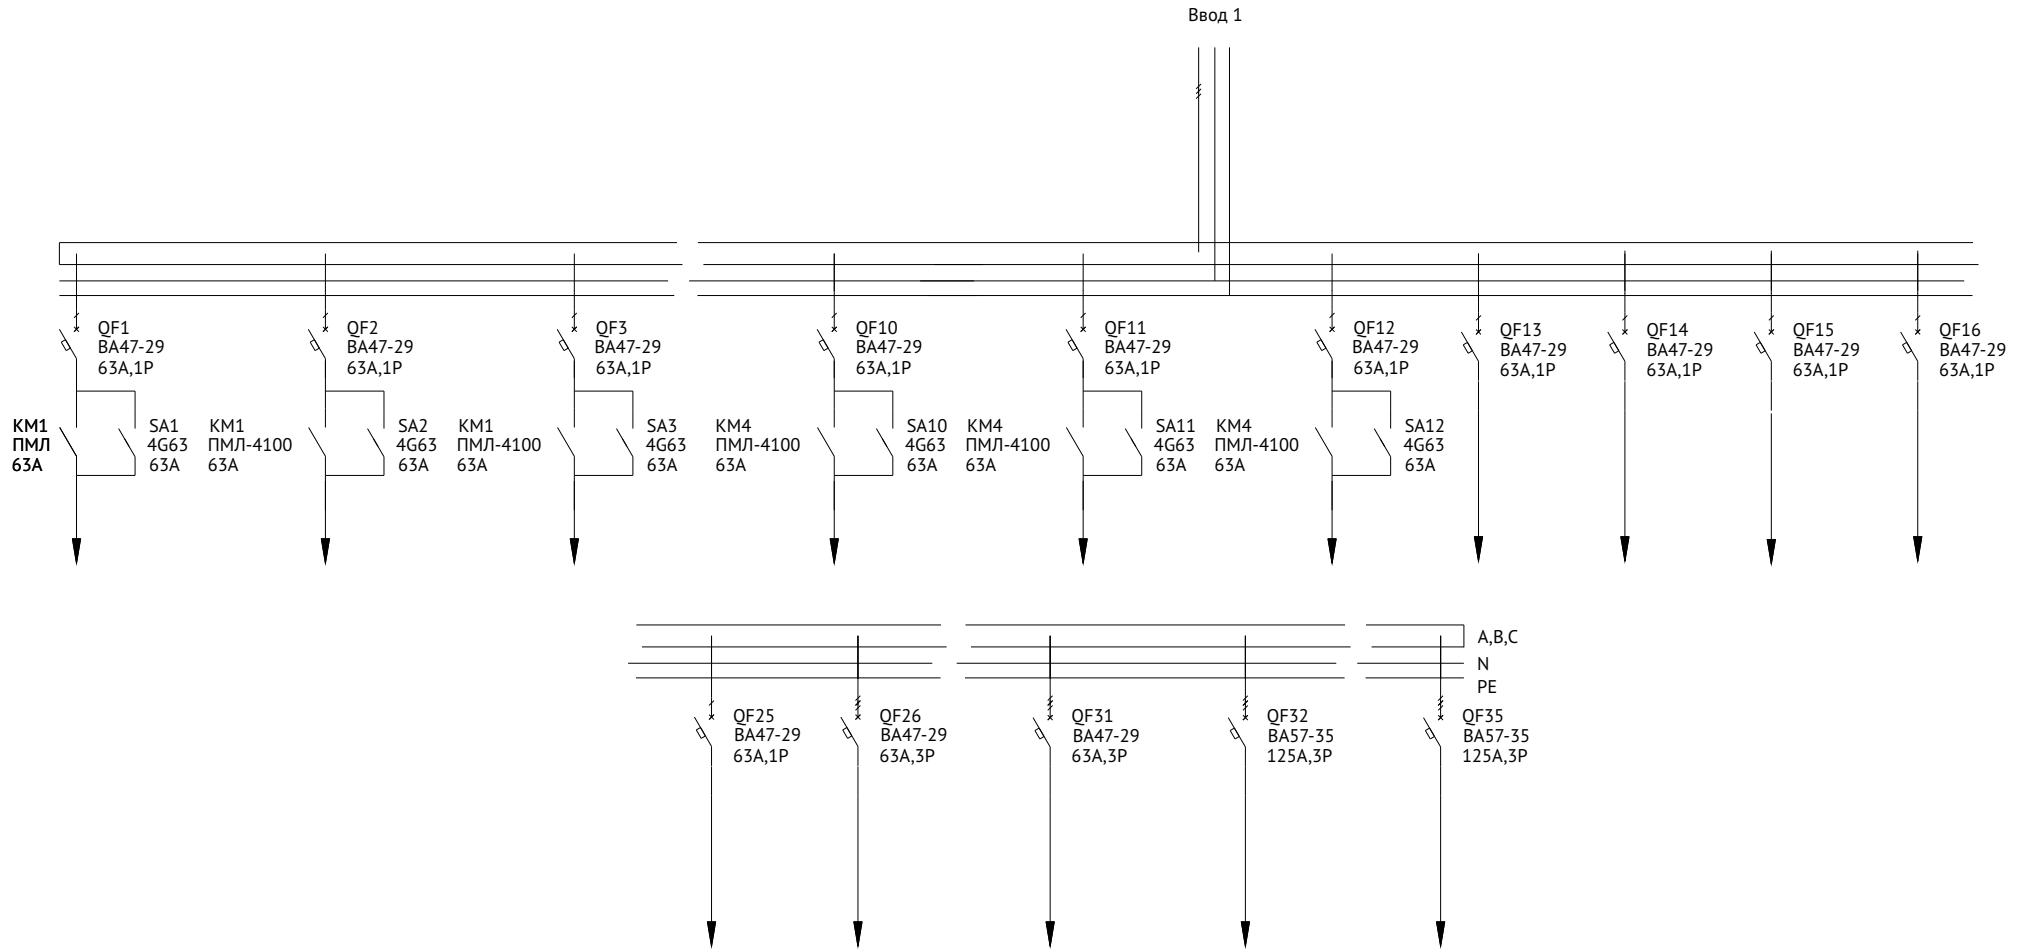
Ввод 1

QF1
ВА47-29
63А,1Р

KM1
ПМЛ
63А

SA1
4G63
63А

QF2
ВА47-29
63А,1Р

KM1
ПМЛ-4100
63А

SA2
4G63
63А

QF3
ВА47-29
63А,1Р

KM1
ПМЛ-4100
63А

SA3
4G63
63А

QF10
ВА47-29
63А,1Р

KM4
ПМЛ-4100
63А

SA10
4G63
63А

QF11
ВА47-29
63А,1Р

KM4
ПМЛ-4100
63А

SA11
4G63
63А

QF12
ВА47-29
63А,1Р

KM4
ПМЛ-4100
63А

SA12
4G63
63А

QF13
ВА47-29
63А,1Р

QF14
ВА47-29
63А,1Р

QF15
ВА47-29
63А,1Р

QF16
ВА47-29
63А,1Р

A,B,C
N
PE

QF25
ВА47-29
63А,1Р

QF26
ВА47-29
63А,3Р

QF31
ВА47-29
63А,3Р

QF32
ВА57-35
125А,3Р

QF35
ВА57-35
125А,3Р